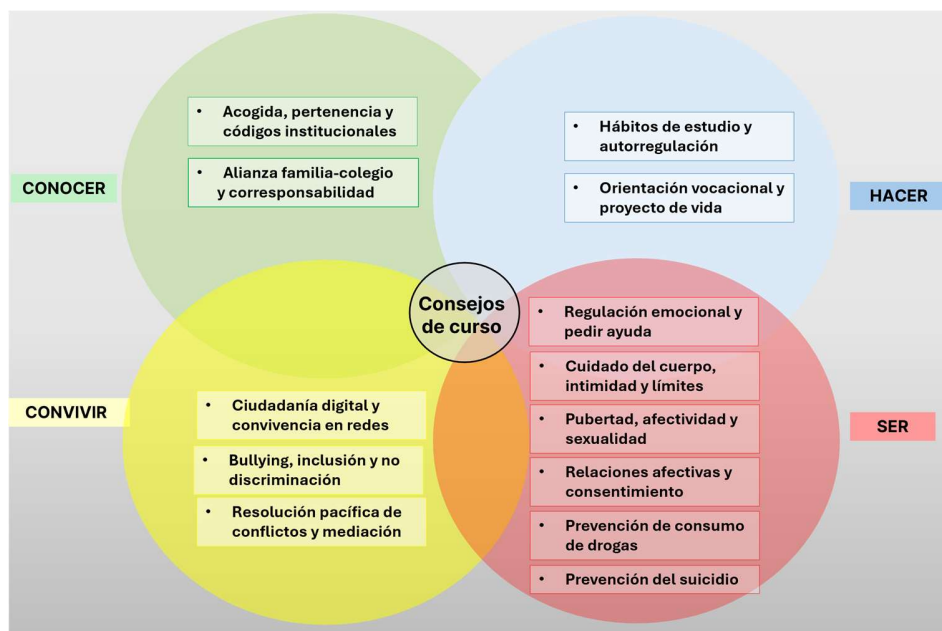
CONOCER

• Acogida, pertenencia y códigos institucionales

• Alianza familia-colegio y corresponsabilidad

HACER

• Hábitos de estudio y autorregulación

• Orientación vocacional y proyecto de vida

Consejos de curso

CONVIVIR

• Ciudadanía digital y convivencia en redes

• Bullying, inclusión y no discriminación

• Resolución pacífica de conflictos y mediación

SER

• Regulación emocional y pedir ayuda

• Cuidado del cuerpo, intimidad y límites

• Pubertad, afectividad y sexualidad

• Relaciones afectivas y consentimiento

• Prevención de consumo de drogas

• Prevención del suicidio